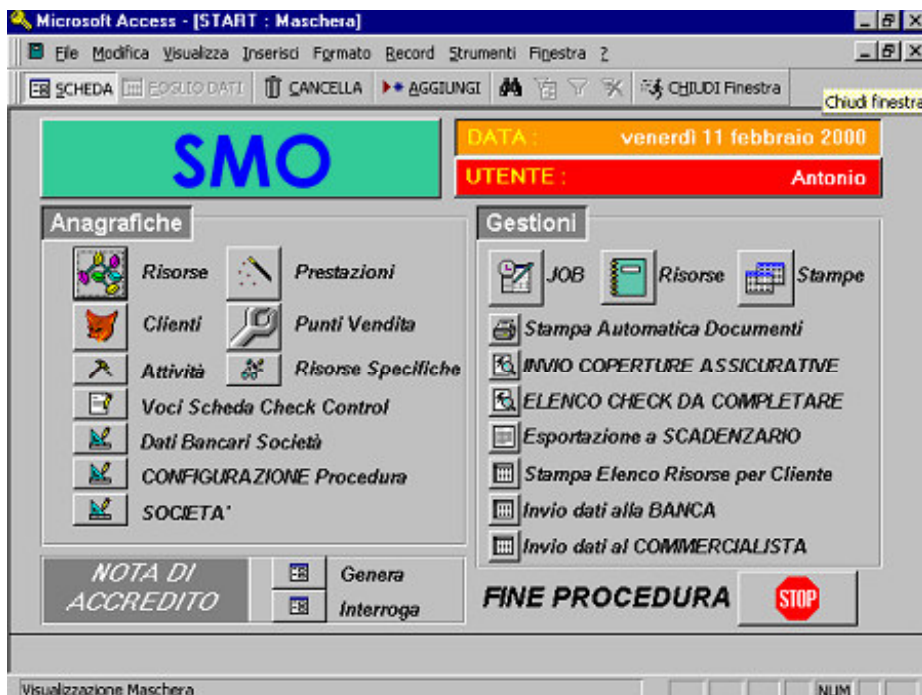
Microsoft Access - [START : Maschera]

File Modifica Visualizza Inserisci Formato Record Strumenti Finestra ?

SCHEDA FOGLIO DATI CANCELLA AGGIUNGI CHIUDI Finestra

Chiudi finestra

SMO

DATA : venerdì 11 febbraio 2000

UTENTE : Antonio

Anagrafiche

Risorse

Prestazioni

Clienti

Punti Vendita

Attività

Risorse Specifiche

Voci Scheda Check Control

Dati Bancari Società

CONFIGURAZIONE Procedura

SOCIETA'

Gestioni

JOB

Risorse

Stampe

Stampa Automatica Documenti

INVIO COPERTURE ASSICURATIVE

ELENCO CHECK DA COMPLETARE

Esportazione a SCADENZARIO

Stampa Elenco Risorse per Cliente

Invio dati alla BANCA

Invio dati al COMMERCIALISTA

NOTA DI ACCREDITO

Genera

Interroga

FINE PROCEDURA

STOP

Visualizzazione Maschera

NUM